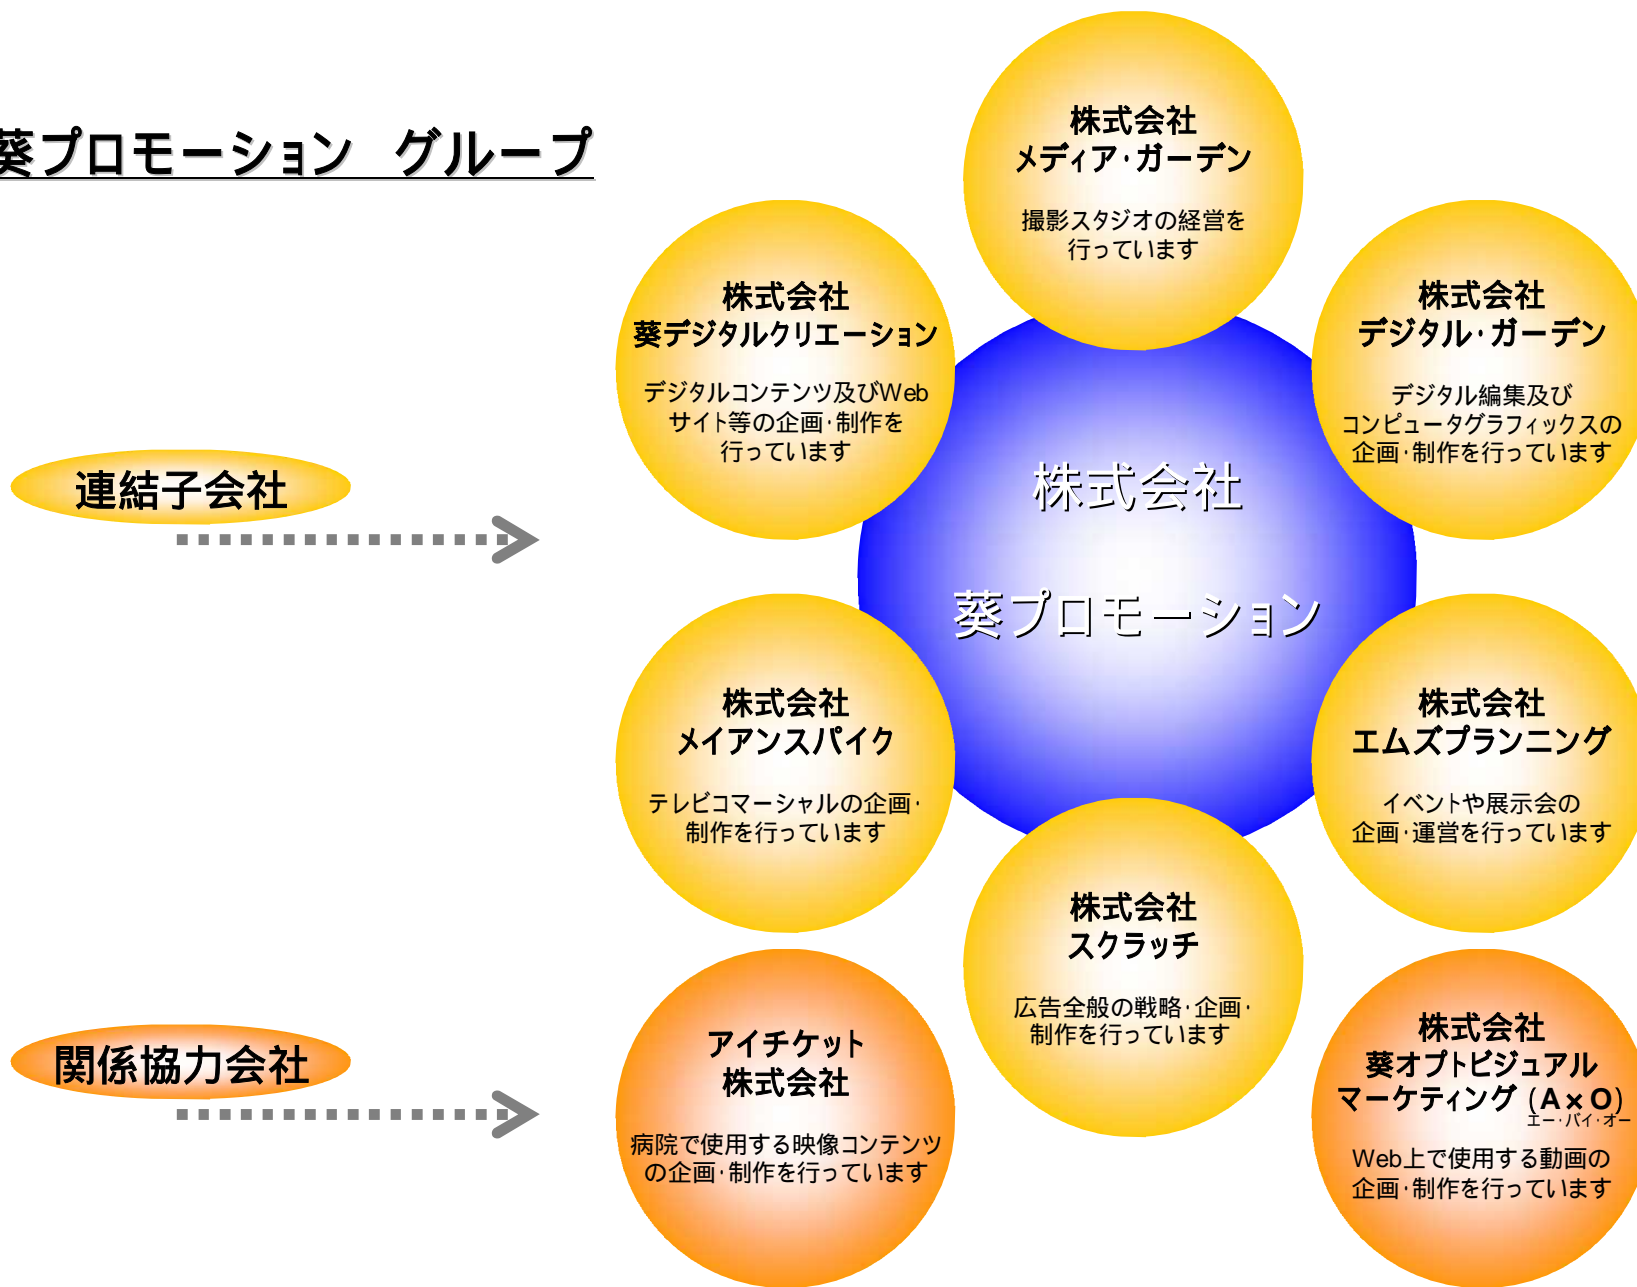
葵プロモーション　グループ

連結子会社

関係協力会社

株式会社
メディア·ガーデン
撮影スタジオの経営を行っています

株式会社
葵デジタルクリエーション
デジタルコンテンツ及びWebサイト等の企画·制作を行っています

株式会社
デジタル·ガーデン
デジタル編集及びコンピュータグラフィックスの企画·制作を行っています

株式会社
葵プロモーション

株式会社
メイアンスパイク
テレビコマーシャルの企画·制作を行っています

株式会社
エムズプランニング
イベントや展示会の企画·運営を行っています

株式会社
スクラッチ
広告全般の戦略·企画·制作を行っています

アイチケット
株式会社
病院で使用する映像コンテンツの企画·制作を行っています

株式会社
葵オプトビジュアルマーケティング（A×O）
エー·バイ·オー
Web上で使用する動画の企画·制作を行っています